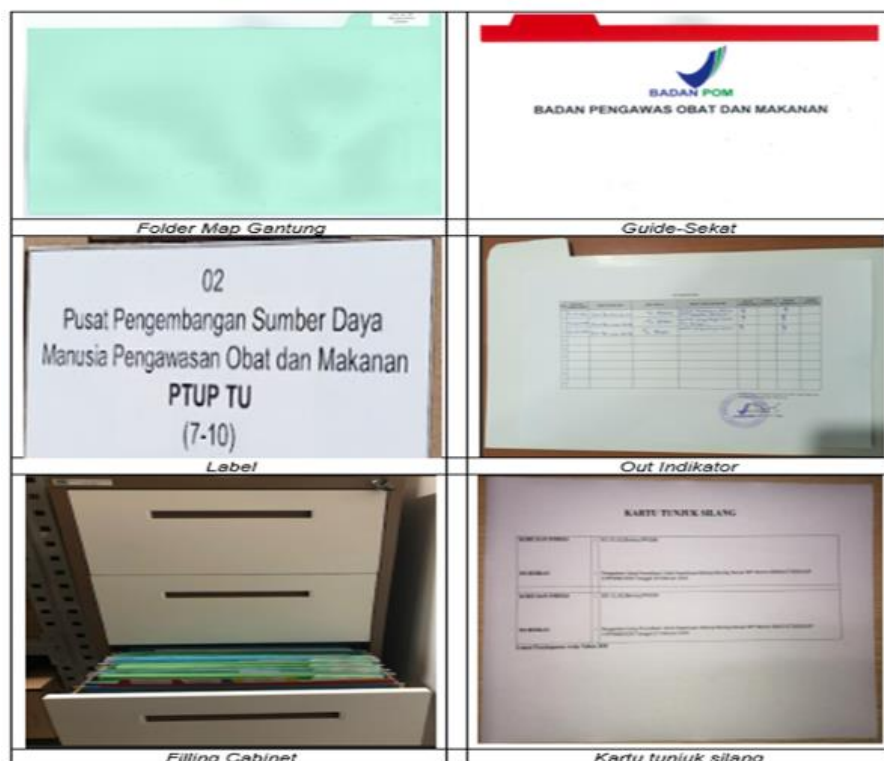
| | |
|---|---|
| | BADAN POM<br>BADAN PENGAWAS OBAT DAN MAKANAN |
| *Folder Map Gantung* | *Guide-Sekat* |
| 02<br>Pusat Pengembangan Sumber Daya Manusia Pengawasan Obat dan Makanan<br>**PTUP TU**<br>(7-10) | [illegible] |
| *Label* | *Out Indikator* |
| | KARTU TUNJUK SILANG<br>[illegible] |
| *Filling Cabinet* | *Kartu tunjuk silang* |